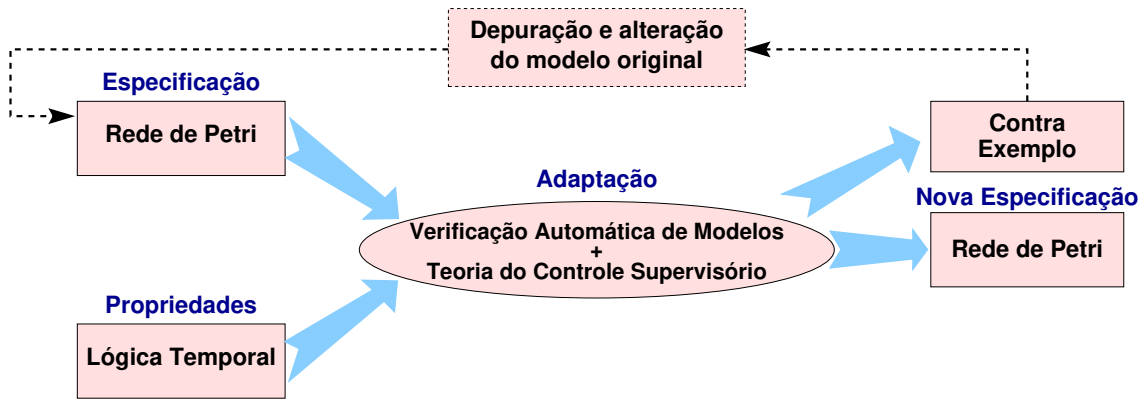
Depuração e alteração do modelo original

Especificação

Rede de Petri

Contra Exemplo

Adaptação

Nova Especificação

Verificação Automática de Modelos
+
Teoria do Controle Supervisório

Rede de Petri

Propriedades

Lógica Temporal